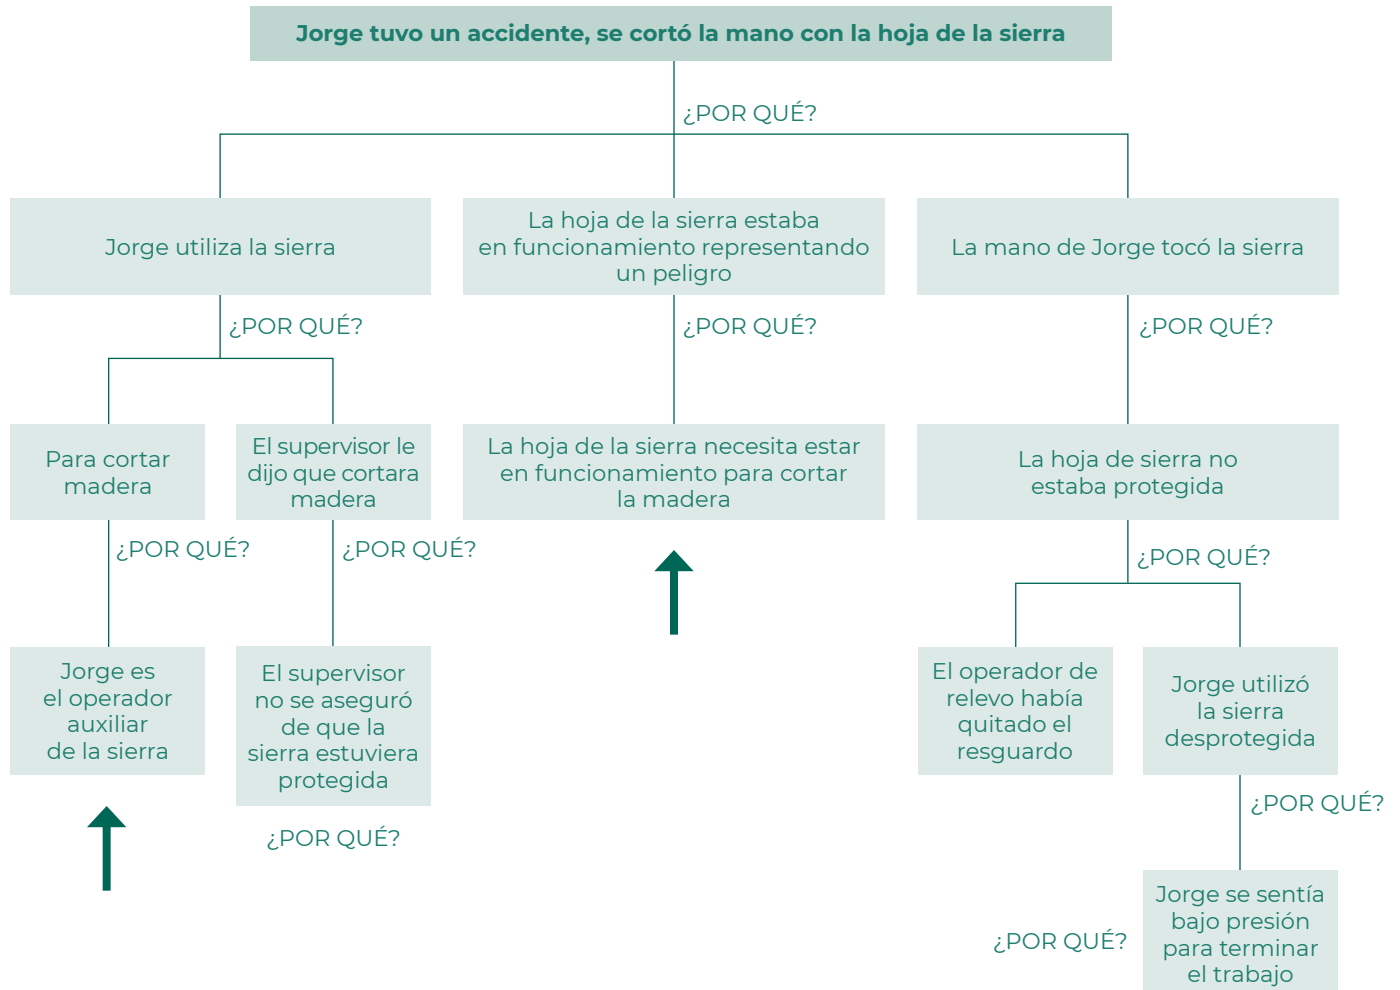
Jorge tuvo un accidente, se cortó la mano con la hoja de la sierra

¿POR QUÉ?

Jorge utiliza la sierra

La hoja de la sierra estaba en funcionamiento representando un peligro

La mano de Jorge tocó la sierra

¿POR QUÉ?

¿POR QUÉ?

¿POR QUÉ?

Para cortar madera

El supervisor le dijo que cortara madera

La hoja de la sierra necesita estar en funcionamiento para cortar la madera

La hoja de sierra no estaba protegida

¿POR QUÉ?

¿POR QUÉ?

¿POR QUÉ?

Jorge es el operador auxiliar de la sierra

El supervisor no se aseguró de que la sierra estuviera protegida

El operador de relevo había quitado el resguardo

Jorge utilizó la sierra desprotegida

¿POR QUÉ?

¿POR QUÉ?

Jorge se sentía bajo presión para terminar el trabajo

¿POR QUÉ?